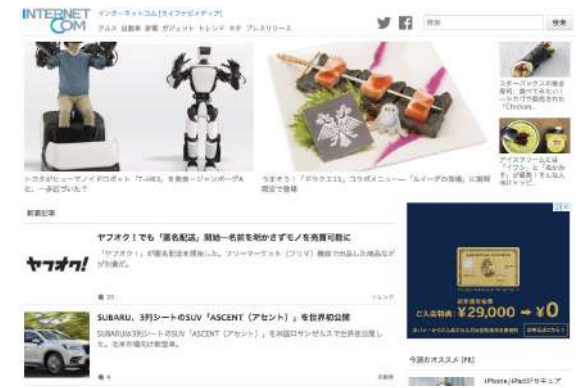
INTERNET COM

インターネットコム [ライフナビメディア]

グルメ 自動車 家電 ガジェット トレンド ネタ プレスリリース

検索

トヨタがヒューマノイドロボット「T-HR3」を発表 ―ジャンボーグAに、一歩近づいた?

うまそう!「ドラクエXI」コラボメニュー「ルイーダの酒場」に期間限定で登場

スターバックスの新作 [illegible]

アイスクリームには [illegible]

新着記事

ヤフオク!でも「匿名配送」開始―名前を明かさずモノを売買可能に

ヤフオク!

「ヤフオク!」が匿名配送を開始した。フリーマーケット(フリマ)機能で出品した商品などが対象だ。

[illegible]

トレンド

SUBARU、3列シートのSUV「ASCENT(アセント)」を世界初公開

SUBARUが3列シートのSUV「ASCENT(アセント)」を米国ロサンゼルスで世界初公開した。北米市場専用車。

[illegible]

自動車

¥29,000 → ¥0

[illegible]

今週のオススメ [PR]

iPhone/iPadがセキュア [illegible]